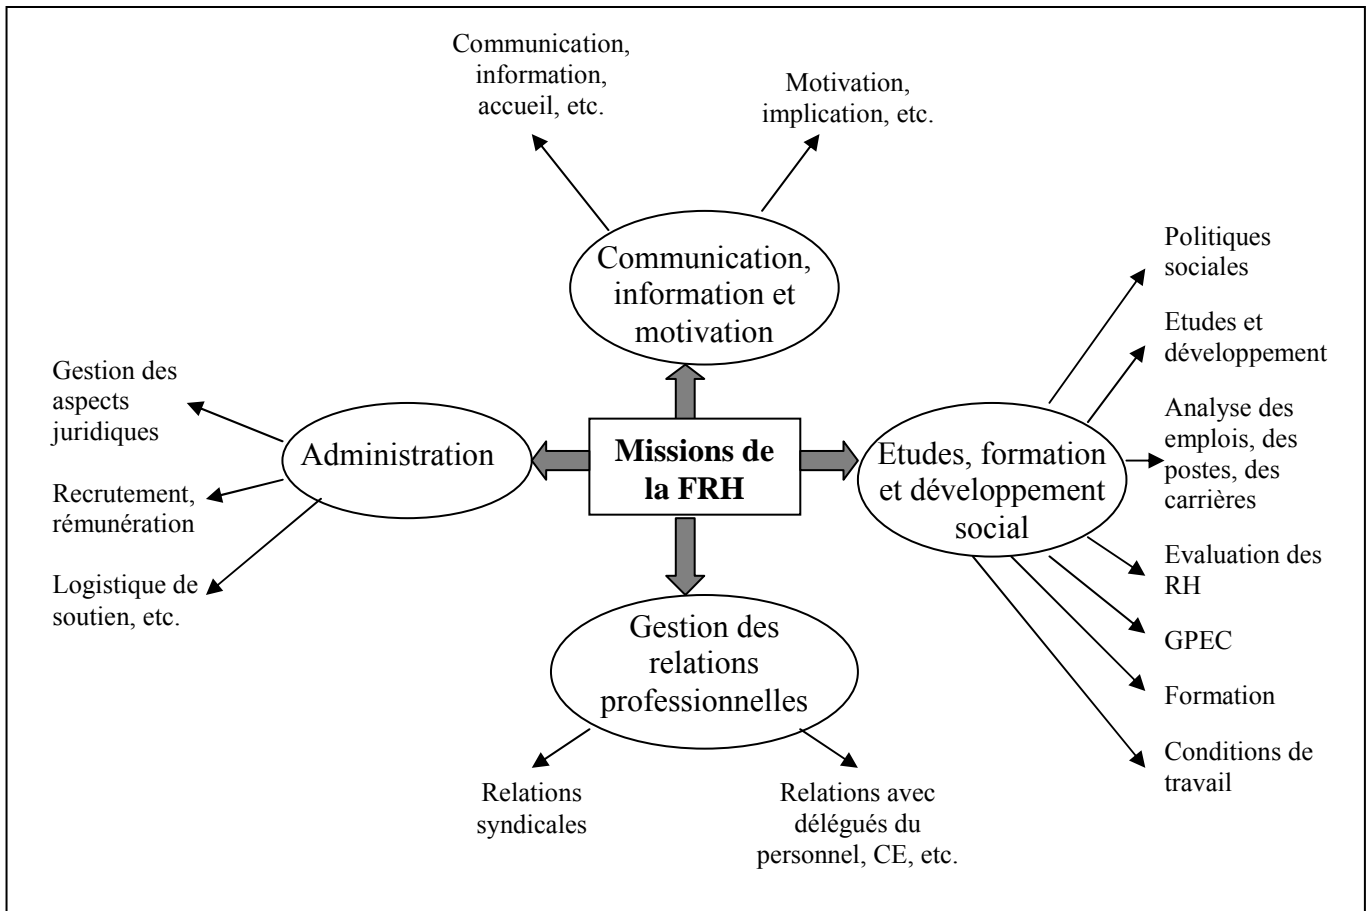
Communication, information, accueil, etc.

Motivation, implication, etc.

Communication, information et motivation

Gestion des aspects juridiques

Recrutement, rémunération

Logistique de soutien, etc.

Administration

Missions de la FRH

Etudes, formation et développement social

Politiques sociales

Etudes et développement

Analyse des emplois, des postes, des carrières

Evaluation des RH

GPEC

Formation

Conditions de travail

Gestion des relations professionnelles

Relations syndicales

Relations avec délégués du personnel, CE, etc.